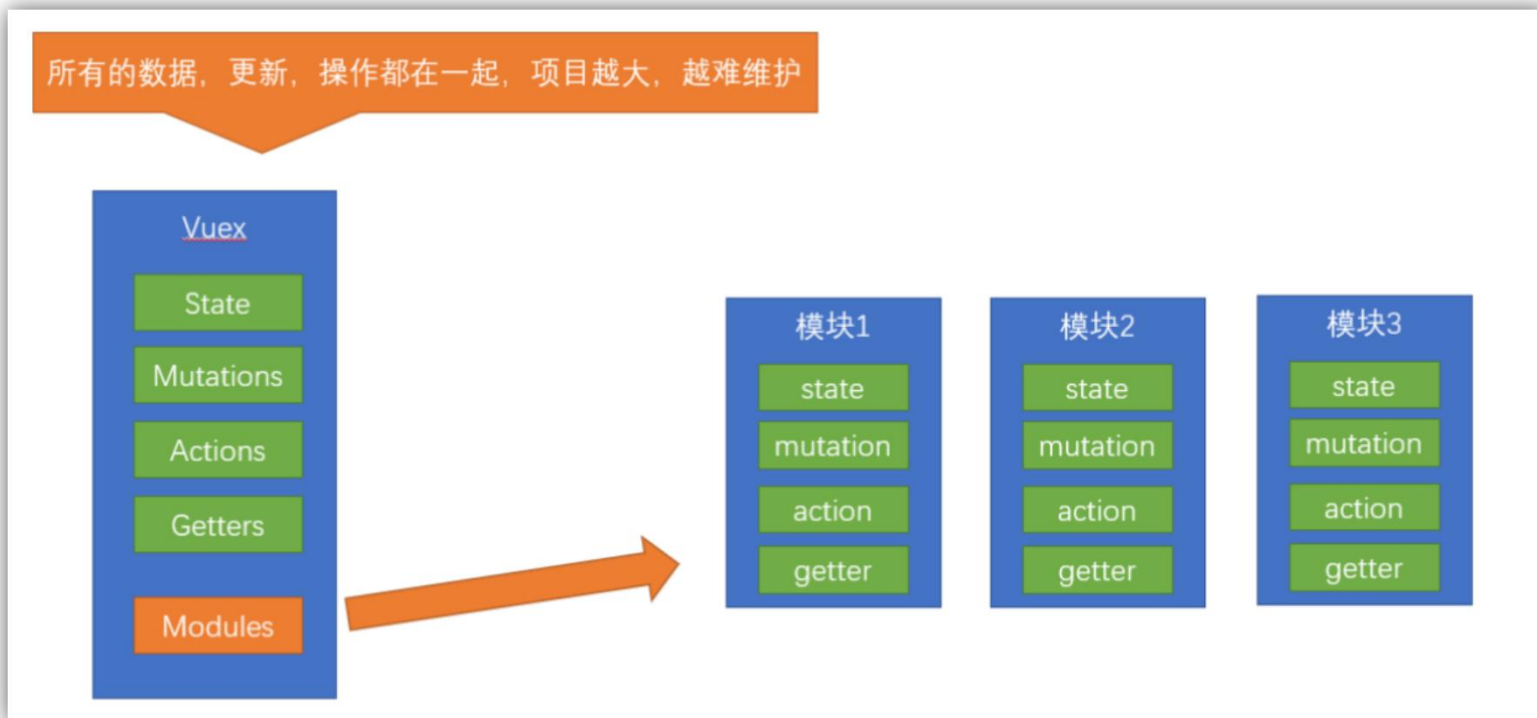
所有的数据，更新，操作都在一起，项目越大，越难维护

Vuex
State
Mutations
Actions
Getters
Modules

模块1
state
mutation
action
getter

模块2
state
mutation
action
getter

模块3
state
mutation
action
getter